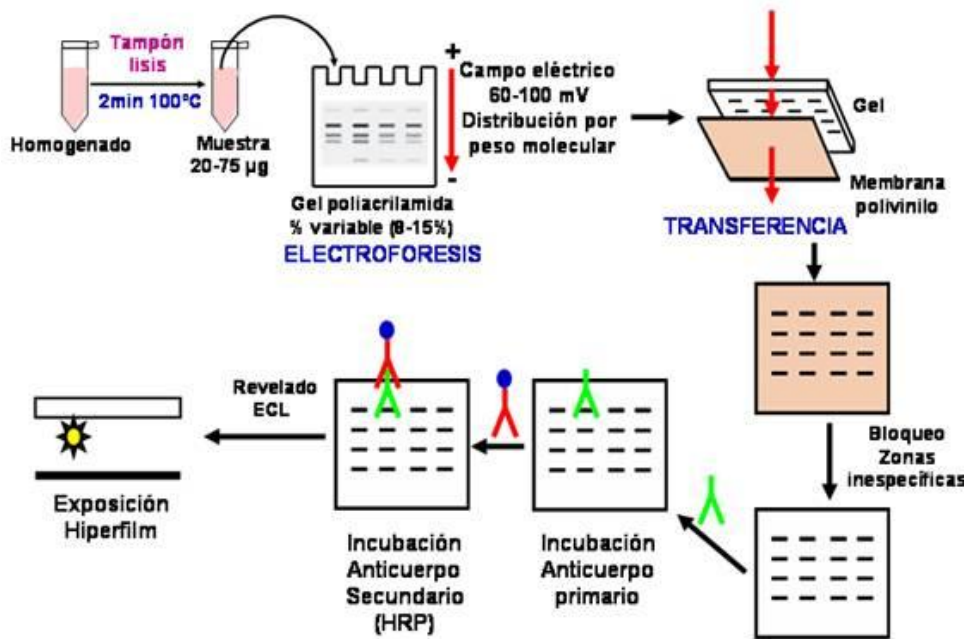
Tampón lisis

2min 100ºC

Homogenado

Muestra 20-75 µg

+

Campo eléctrico 60-100 mV Distribución por peso molecular

-

Gel poliacrilamida % variable (8-15%)

ELECTROFORESIS

Gel

Membrana polivinilo

TRANSFERENCIA

Bloqueo Zonas inespecíficas

Revelado ECL

Exposición Hiperfilm

Incubación Anticuerpo Secundario (HRP)

Incubación Anticuerpo primario